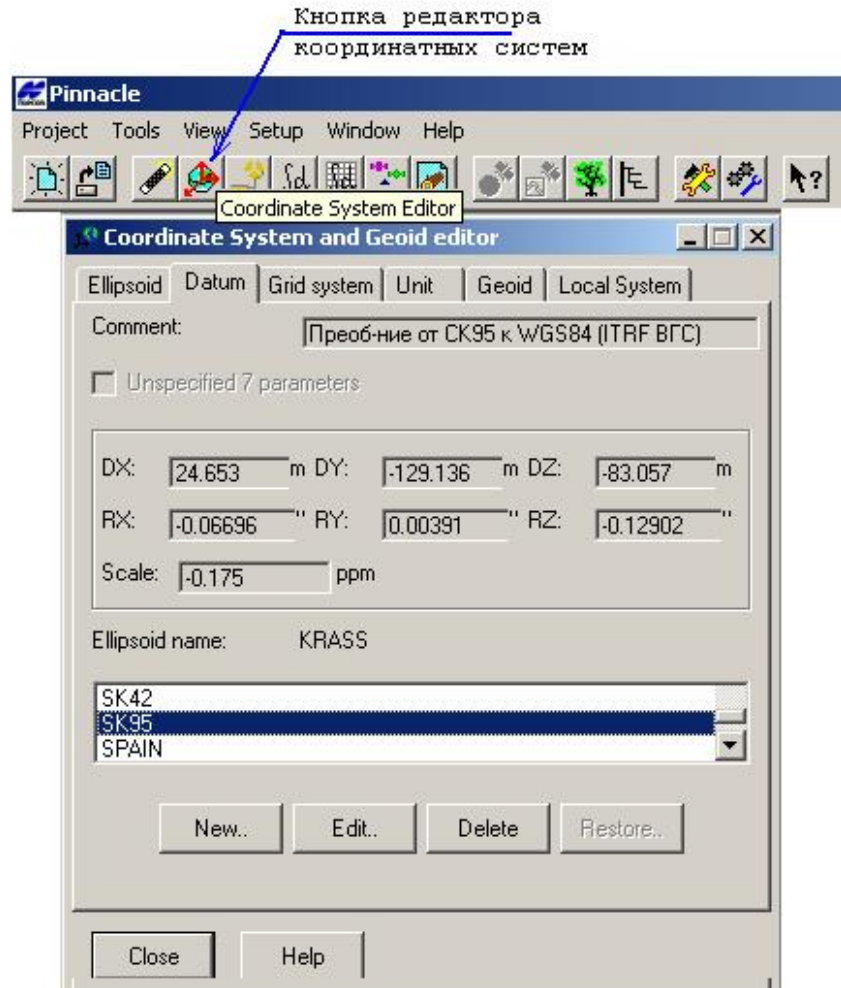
Кнопка редактора координатных систем

Pinnacle

Project Tools View Setup Window Help

Coordinate System Editor

Coordinate System and Geoid editor

Ellipsoid | Datum | Grid system | Unit | Geoid | Local System

Comment: Преоб-ние от СК95 к WGS84 (ITRF ВГС)

Unspecified 7 parameters

DX: 24.653 m DY: -129.136 m DZ: -83.057 m

RX: -0.06696 " RY: 0.00391 " RZ: -0.12902 "

Scale: -0.175 ppm

Ellipsoid name: KRASS

SK42
SK95
SPAIN

New.. Edit.. Delete Restore..

Close Help